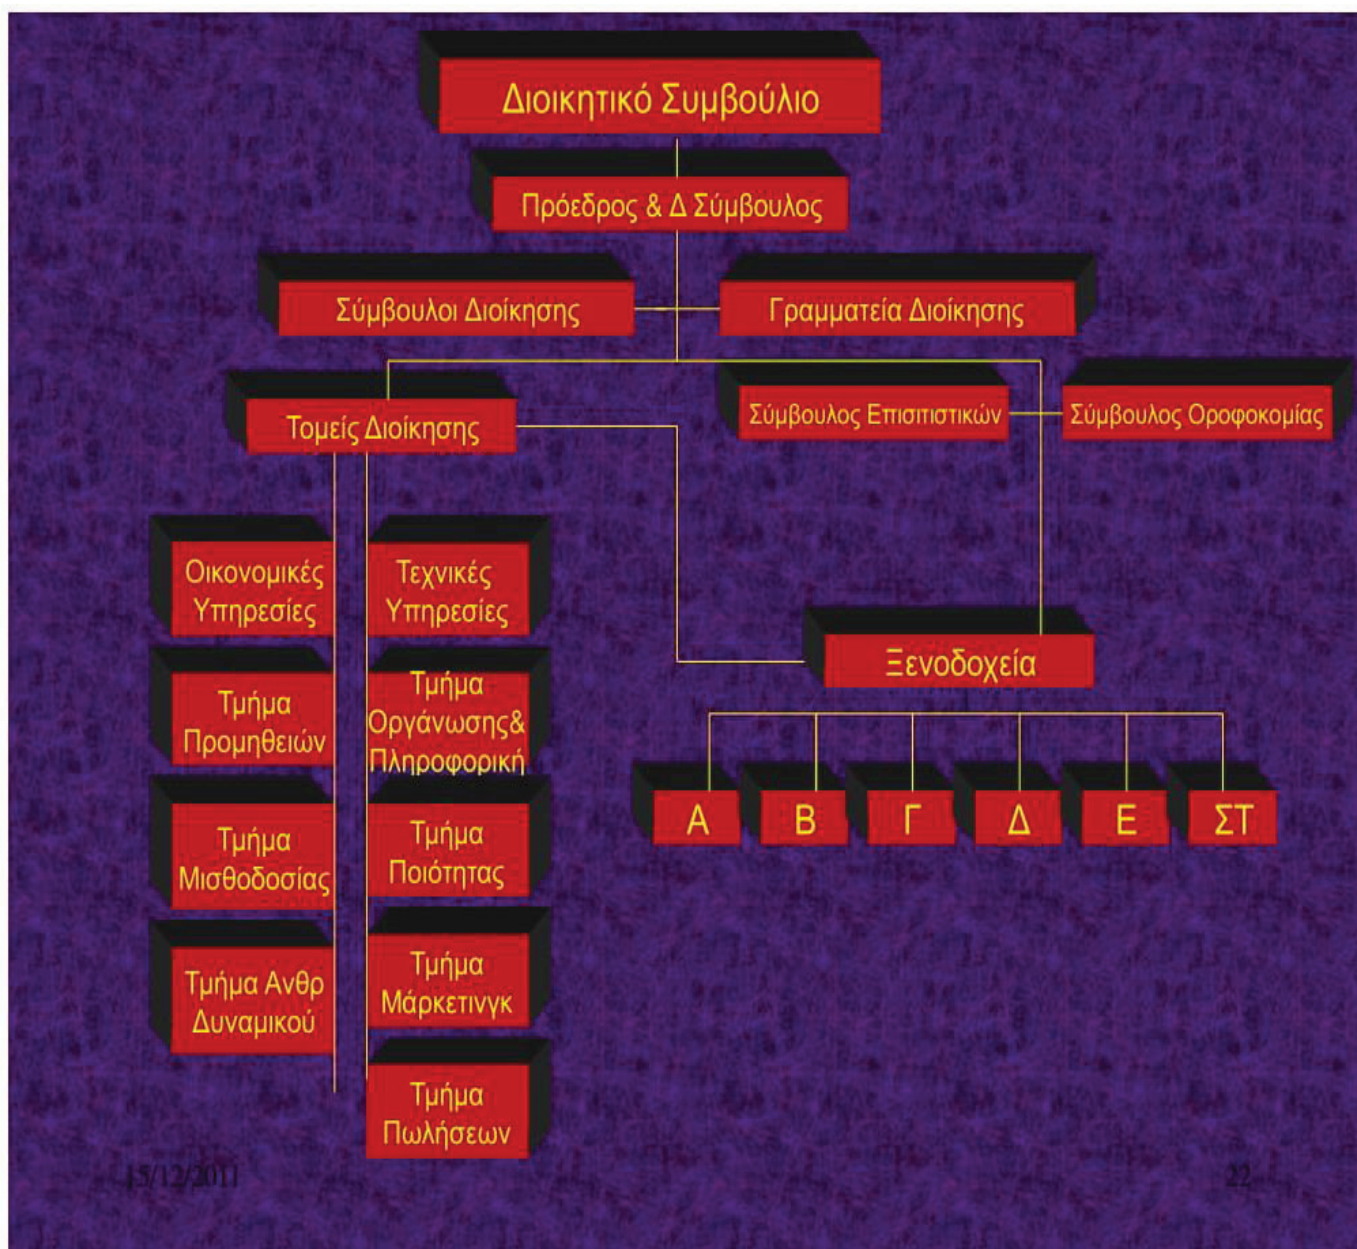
Διοικητικό Συμβούλιο

Πρόεδρος & Δ Σύμβουλος

Σύμβουλοι Διοίκησης

Γραμματεία Διοίκησης

Τομείς Διοίκησης

Σύμβουλος Επισιτιστικών

Σύμβουλος Οροφοκομίας

Οικονομικές Υπηρεσίες

Τεχνικές Υπηρεσίες

Ξενοδοχεία

Τμήμα Προμηθειών

Τμήμα Οργάνωσης& Πληροφορική

Α

Β

Γ

Δ

Ε

ΣΤ

Τμήμα Μισθοδοσίας

Τμήμα Ποιότητας

Τμήμα Ανθρ Δυναμικού

Τμήμα Μάρκετινγκ

Τμήμα Πωλήσεων

15/12/2011

22